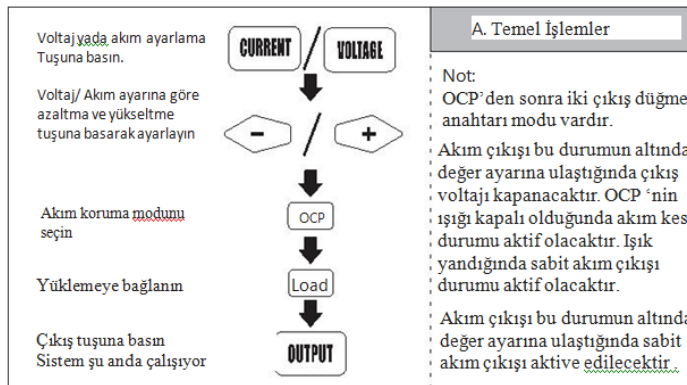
Voltaj yada akım ayarlama Tuşuna basın.

CURRENT / VOLTAGE

Voltaj/ Akım ayarına göre azaltma ve yükseltme tuşuna basarak ayarlayın

- / +

Akım koruma modunu seçin

OCP

Yüklemeye bağlanın

Load

Çıkış tuşuna basın Sistem şu anda çalışıyor

OUTPUT

A. Temel İşlemler

Not:
OCP'den sonra iki çıkış düğme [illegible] anahtarı modu vardır.

Akım çıkışı bu durumun altında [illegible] değer ayarına ulaştığında çıkış voltajı kapanacaktır. OCP 'nin ışığı kapalı olduğunda akım kes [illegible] durumu aktif olacaktır. Işık yandığında sabit akım çıkışı durumu aktif olacaktır.

Akım çıkışı bu durumun altında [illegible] değer ayarına ulaştığında sabit akım çıkışı aktive edilecektir.